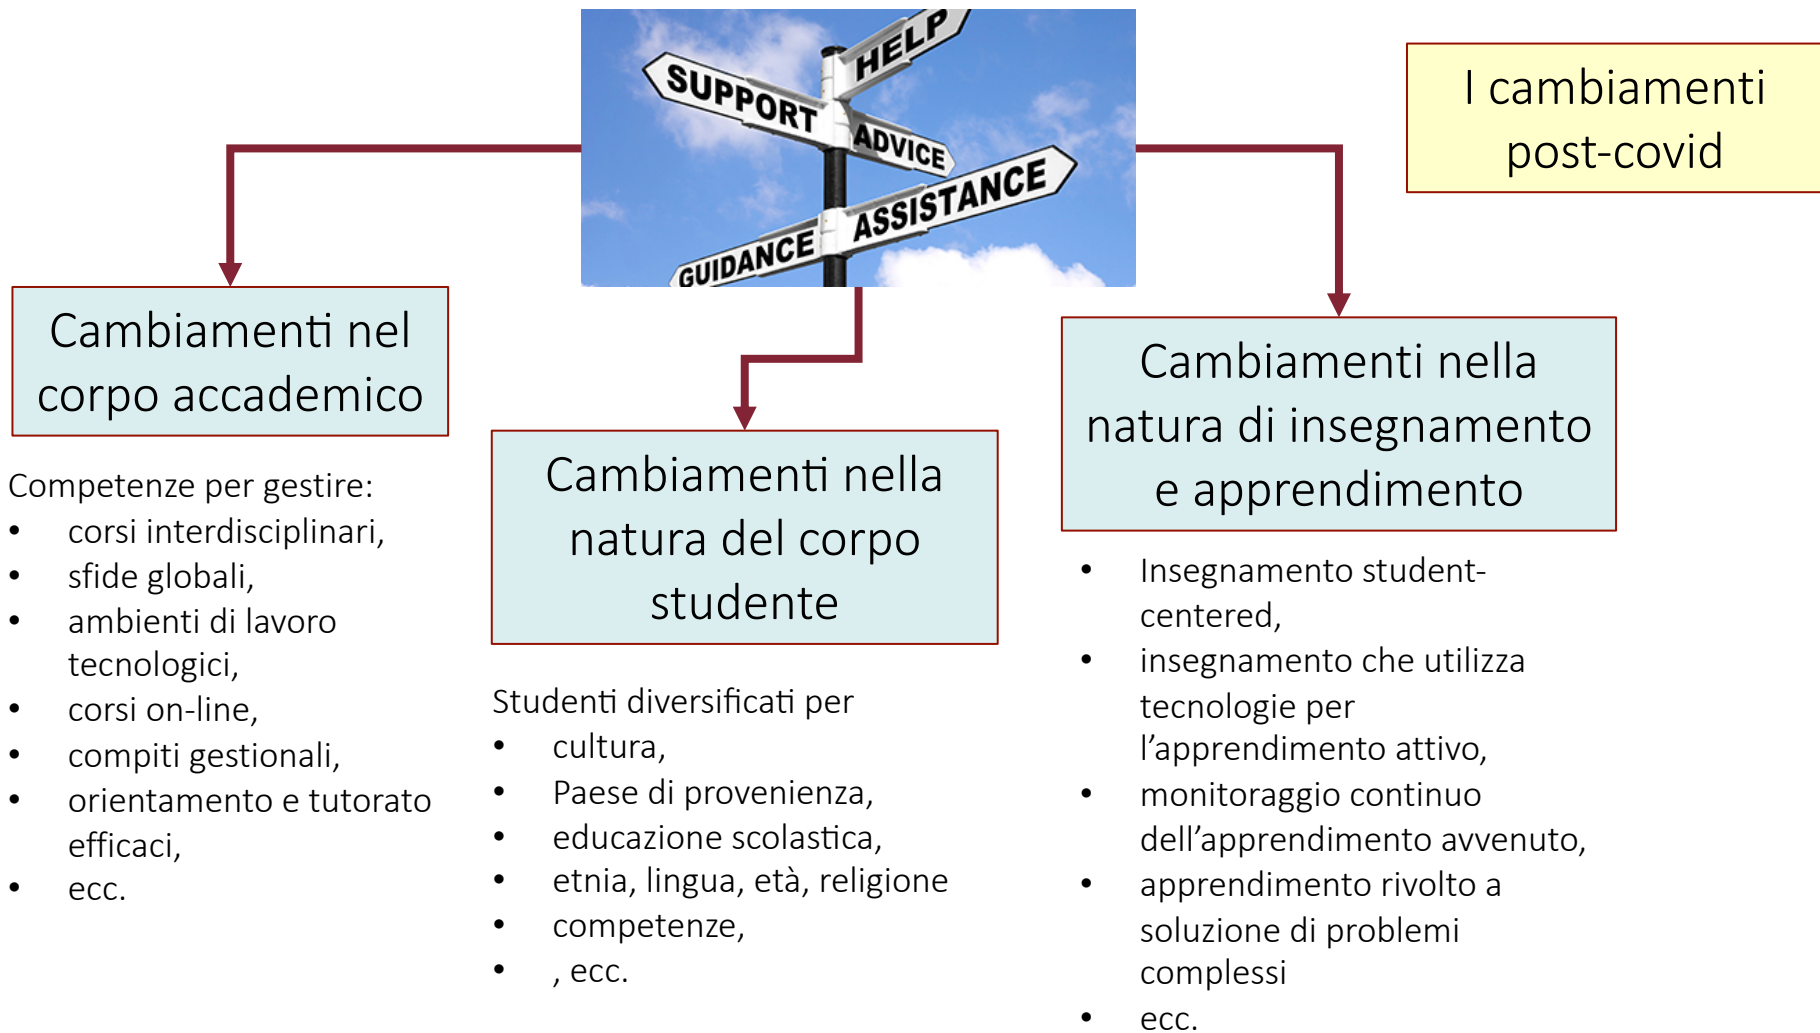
HELP
SUPPORT
ADVICE
ASSISTANCE
GUIDANCE

I cambiamenti post-covid

Cambiamenti nel corpo accademico

Competenze per gestire:
- corsi interdisciplinari,
- sfide globali,
- ambienti di lavoro tecnologici,
- corsi on-line,
- compiti gestionali,
- orientamento e tutorato efficaci,
- ecc.

Cambiamenti nella natura del corpo studente

Studenti diversificati per
- cultura,
- Paese di provenienza,
- educazione scolastica,
- etnia, lingua, età, religione
- competenze,
- , ecc.

Cambiamenti nella natura di insegnamento e apprendimento

- Insegnamento student-centered,
- insegnamento che utilizza tecnologie per l'apprendimento attivo,
- monitoraggio continuo dell'apprendimento avvenuto,
- apprendimento rivolto a soluzione di problemi complessi
- ecc.